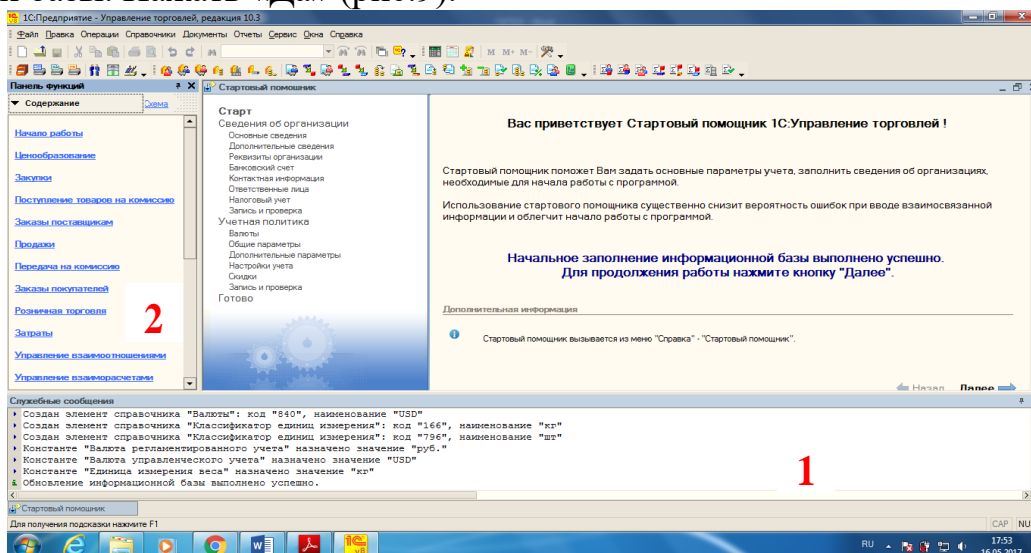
1С:Предприятие - Управление торговлей, редакция 10.3

Файл Правка Операции Справочники Документы Отчеты Сервис Окна Справка

M M+ M−

Панель функций

Содержание Схема

Начало работы

Ценообразование

Закупки

Поступление товаров на комиссию

Заказы поставщикам

Продажи

Передача на комиссию

Заказы покупателей

Розничная торговля

Затраты

Управление взаимоотношениями

Управление взаиморасчетами

2

Стартовый помощник

Старт
Сведения об организации
Основные сведения
Дополнительные сведения
Реквизиты организации
Банковский счет
Контактная информация
Ответственные лица
Налоговый учет
Запись и проверка
Учетная политика
Валюты
Общие параметры
Дополнительные параметры
Настройки учета
Скидки
Запись и проверка
Готово

Вас приветствует Стартовый помощник 1С:Управление торговлей !

Стартовый помощник поможет Вам задать основные параметры учета, заполнить сведения об организациях, необходимые для начала работы с программой.

Использование стартового помощника существенно снизит вероятность ошибок при вводе взаимосвязанной информации и облегчит начало работы с программой.

Начальное заполнение информационной базы выполнено успешно.
Для продолжения работы нажмите кнопку "Далее".

Дополнительная информация

Стартовый помощник вызывается из меню "Справка" - "Стартовый помощник".

Назад Далее

Служебные сообщения

Создан элемент справочника "Валюты": код "840", наименование "USD"
Создан элемент справочника "Классификатор единиц измерения": код "166", наименование "кг"
Создан элемент справочника "Классификатор единиц измерения": код "796", наименование "шт"
Константе "Валюта регламентированного учета" назначено значение "руб."
Константе "Валюта управленческого учета" назначено значение "USD"
Константе "Единица измерения веса" назначено значение "кг"
Обновление информационной базы выполнено успешно.

1

Стартовый помощник

Для получения подсказки нажмите F1

CAP NU

RU 17:53 16.05.2017